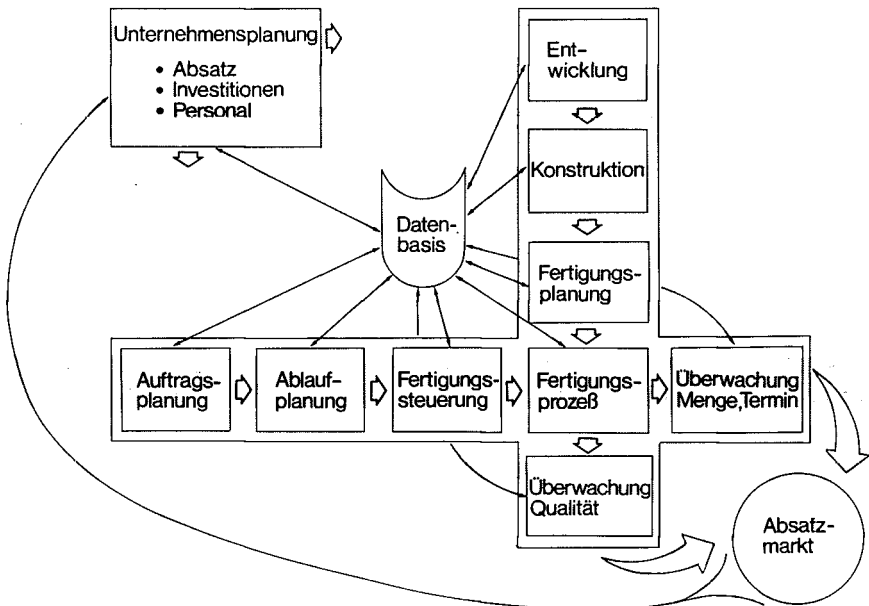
Unternehmensplanung
• Absatz
• Investitionen
• Personal

Entwicklung

Konstruktion

Datenbasis

Fertigungsplanung

Auftragsplanung

Ablaufplanung

Fertigungssteuerung

Fertigungsprozeß

Überwachung Menge,Termin

Überwachung Qualität

Absatzmarkt